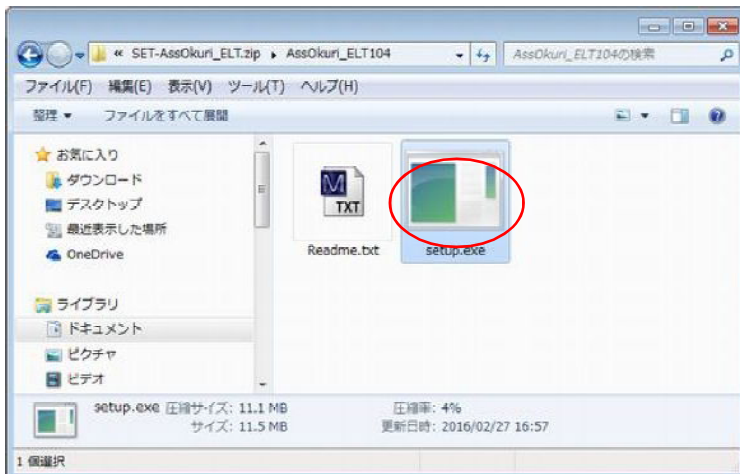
« SET-AssOkuri_ELT.zip ▸ AssOkuri_ELT104
AssOkuri_ELT104の検索
ファイル(F) 編集(E) 表示(V) ツール(T) ヘルプ(H)
整理 ▾ ファイルをすべて展開
お気に入り
ダウンロード
デスクトップ
最近表示した場所
OneDrive
ライブラリ
ドキュメント
ピクチャ
ビデオ
TXT
Readme.txt
setup.exe
setup.exe 圧縮サイズ: 11.1 MB
サイズ: 11.5 MB
圧縮率: 4%
更新日時: 2016/02/27 16:57
1 個選択